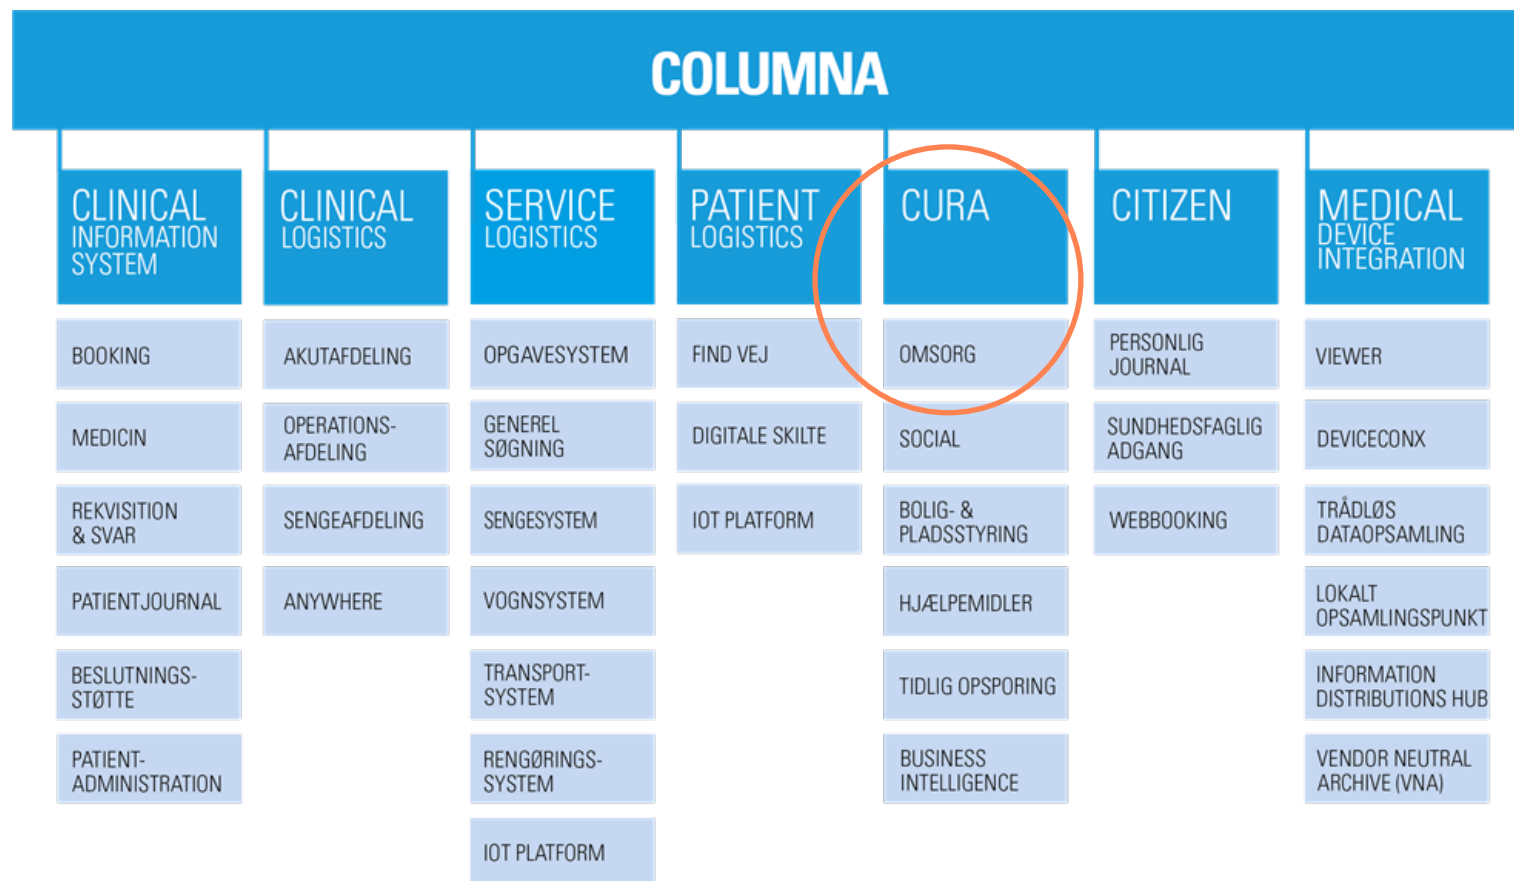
COLUMNA

CLINICAL INFORMATION SYSTEM

BOOKING

MEDICIN

REKVISITION & SVAR

PATIENTJOURNAL

BESLUTNINGSSTØTTE

PATIENTADMINISTRATION

CLINICAL LOGISTICS

AKUTAFDELING

OPERATIONSAFDELING

SENGEAFDELING

ANYWHERE

SERVICE LOGISTICS

OPGAVESYSTEM

GENEREL SØGNING

SENGESYSTEM

VOGNSYSTEM

TRANSPORTSYSTEM

RENGØRINGSSYSTEM

IOT PLATFORM

PATIENT LOGISTICS

FIND VEJ

DIGITALE SKILTE

IOT PLATFORM

CURA

OMSORG

SOCIAL

BOLIG- & PLADSSTYRING

HJÆLPEMIDLER

TIDLIG OPSPORING

BUSINESS INTELLIGENCE

CITIZEN

PERSONLIG JOURNAL

SUNDHEDSFAGLIG ADGANG

WEBBOOKING

MEDICAL DEVICE INTEGRATION

VIEWER

DEVICECONX

TRÅDLØS DATAOPSAMLING

LOKALT OPSAMLINGSPUNKT

INFORMATION DISTRIBUTIONS HUB

VENDOR NEUTRAL ARCHIVE (VNA)